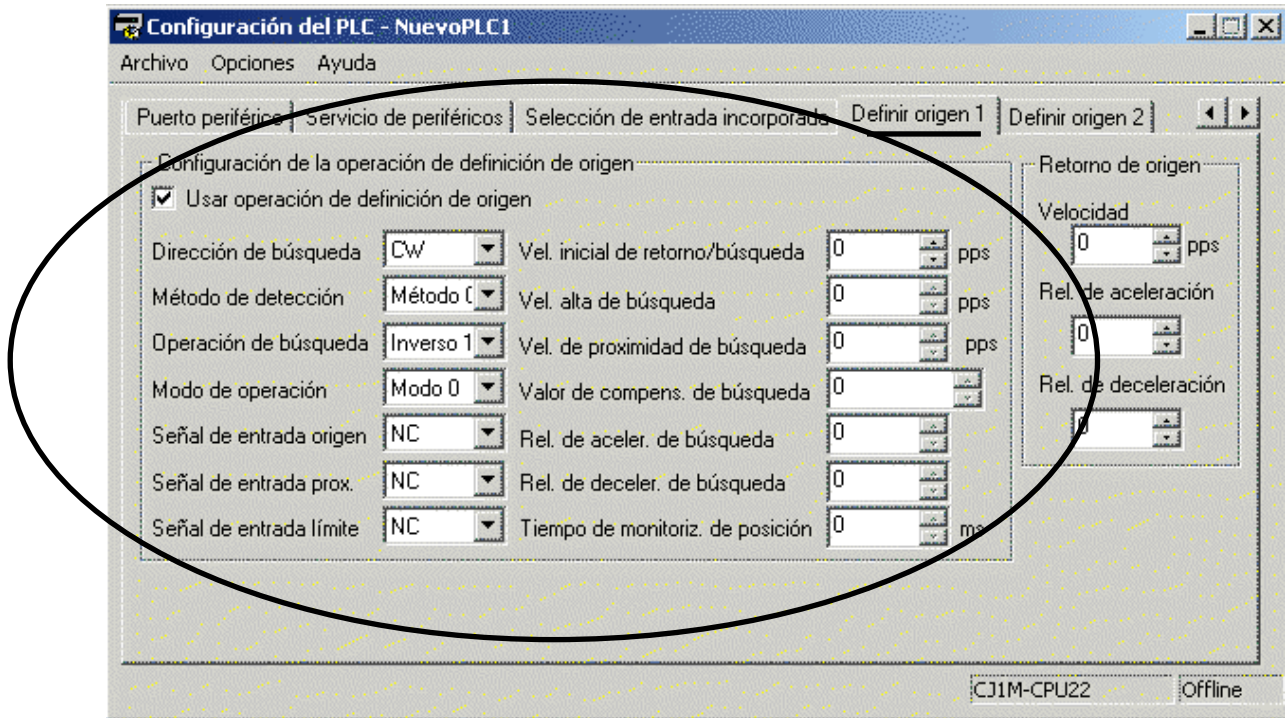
Configuración del PLC - NuevoPLC1

Archivo Opciones Ayuda

Puerto periférico | Servicio de periféricos | Selección de entrada incorporada | Definir origen 1 | Definir origen 2

Configuración de la operación de definición de origen

☑ Usar operación de definición de origen

| | | | | |
|---|---|---|---|---|
| Dirección de búsqueda | CW | Vel. inicial de retorno/búsqueda | 0 | pps |
| Método de detección | Método ( | Vel. alta de búsqueda | 0 | pps |
| Operación de búsqueda | Inverso 1 | Vel. de proximidad de búsqueda | 0 | pps |
| Modo de operación | Modo 0 | Valor de compens. de búsqueda | 0 | |
| Señal de entrada origen | NC | Rel. de aceler. de búsqueda | 0 | |
| Señal de entrada prox. | NC | Rel. de deceler. de búsqueda | 0 | |
| Señal de entrada límite | NC | Tiempo de monitoriz. de posición | 0 | ms |

Retorno de origen

Velocidad
0 pps

Rel. de aceleración
0

Rel. de deceleración
0

CJ1M-CPU22 Offline